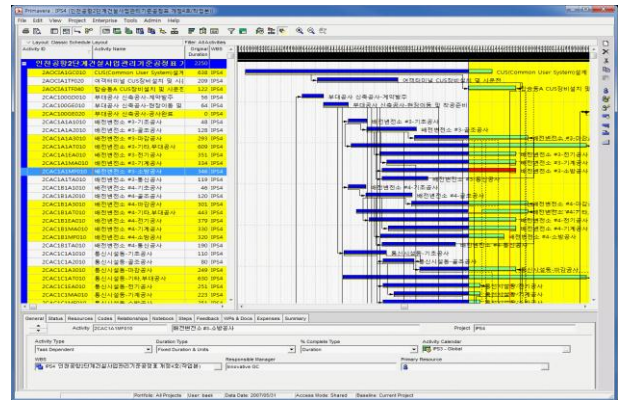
Primavera - IPS4 (인천공항3단계건설사업관리기준공정표 계획4회(기준))

File Edit View Project Enterprise Tools Admin Help

Layout: Classic Schedule Layout

Filter: All Activities

| Activity ID | Activity Name | Original Duration | WBS |
|---|---|---|---|
| | 인천공항3단계건설사업관리기준공정표 | 2250 | |
| 2AOCIA1GC010 | CUS(Common User System)설계 | 838 | IPS4 |
| 2AOCIA1TR020 | 여객터미널 CUS장비설치 및 시 | 209 | IPS4 |
| 2AOCIA1TR40 | 탑승동A CUS장비설치 및 시운전 | 122 | IPS4 |
| 2CAC1000D010 | 부대공사 신축공사-계약발주 | 58 | IPS4 |
| 2CAC1000G010 | 부대공사 신축공사-현장여동 및 | 64 | IPS4 |
| 2CAC1000D020 | 부대공사 신축공사-공사완료 | 0 | IPS4 |
| 2CAC1A1A1010 | 배전변전소 #3-기초공사 | 48 | IPS4 |
| 2CAC1A1A2010 | 배전변전소 #3-골조공사 | 128 | IPS4 |
| 2CAC1A1A3010 | 배전변전소 #3-마감공사 | 283 | IPS4 |
| 2CAC1A1A7010 | 배전변전소 #3-기타,부대공사 | 608 | IPS4 |
| 2CAC1A1EA010 | 배전변전소 #3-전기공사 | 251 | IPS4 |
| 2CAC1A1MA010 | 배전변전소 #3-기계공사 | 324 | IPS4 |
| 2CAC1A1MP010 | 배전변전소 #3-소방공사 | 346 | IPS4 |
| 2CAC1A1TA010 | 배전변전소 #3-통신공사 | 119 | IPS4 |
| 2CAC1B1A1010 | 배전변전소 #4-기초공사 | 48 | IPS4 |
| 2CAC1B1A2010 | 배전변전소 #4-골조공사 | 120 | IPS4 |
| 2CAC1B1A3010 | 배전변전소 #4-마감공사 | 301 | IPS4 |
| 2CAC1B1A7010 | 배전변전소 #4-기타,부대공사 | 443 | IPS4 |
| 2CAC1B1EA010 | 배전변전소 #4-전기공사 | 379 | IPS4 |
| 2CAC1B1MA010 | 배전변전소 #4-기계공사 | 330 | IPS4 |
| 2CAC1B1MP010 | 배전변전소 #4-소방공사 | 320 | IPS4 |
| 2CAC1B1TA010 | 배전변전소 #4-통신공사 | 190 | IPS4 |
| 2CAC1C1A1010 | 통신시설동-기초공사 | 110 | IPS4 |
| 2CAC1C1A2010 | 통신시설동-골조공사 | 80 | IPS4 |
| 2CAC1C1A3010 | 통신시설동-마감공사 | 249 | IPS4 |
| 2CAC1C1A7010 | 통신시설동-기타,부대공사 | 690 | IPS4 |
| 2CAC1C1EA010 | 통신시설동-전기공사 | 251 | IPS4 |
| 2CAC1C1MA010 | 통신시설동-기계공사 | 223 | IPS4 |

CUS(Common User System)설계
여객터미널 CUS장비설치 및 시운전
탑승동A CUS장비설치 및 시운
부대공사 신축공사-계약발주
부대공사 신축공사-현장여동 및 착공준비
배전변전소 #3-기초공사
배전변전소 #3-골조공사
배전변전소 #3-마감
배전변전소 #3-전기공사
배전변전소 #3-기계공사
배전변전소 #3-소방공사
배전변전소 #3-통신공사
배전변전소 #4-기초공사
배전변전소 #4-골조공사
배전변전소 #4-마감
배전변전소 #4-기타
배전변전소 #4-전기공사
배전변전소 #4-기계공사
배전변전소 #4-소방공사
배전변전소 #4-통신공사
통신시설동-기초공사
통신시설동-골조공사
통신시설동-마감공사
통신시설동-전기공사
통신시설동-기계공사

General | Status | Resources | Codes | Relationships | Notebook | Steps | Feedback | WPs & Docs | Expenses | Summary

Activity: 2CAC1A1MP010 | 배전변전소 #3-소방공사 | Project: IPS4

Activity Type: Task Dependent | Duration Type: Fixed Duration & Units | % Complete Type: Duration | Activity Calendar: IPS3 - Global

WBS: IPS4 인천공항3단계건설사업관리기준공정표 계획4회(기준) | Responsible Manager: Innovative GC | Primary Resource:

Portfolio: All Projects | User: bash | Data Date: 2007/05/21 | Access Mode: Shared | Baseline: Current Project